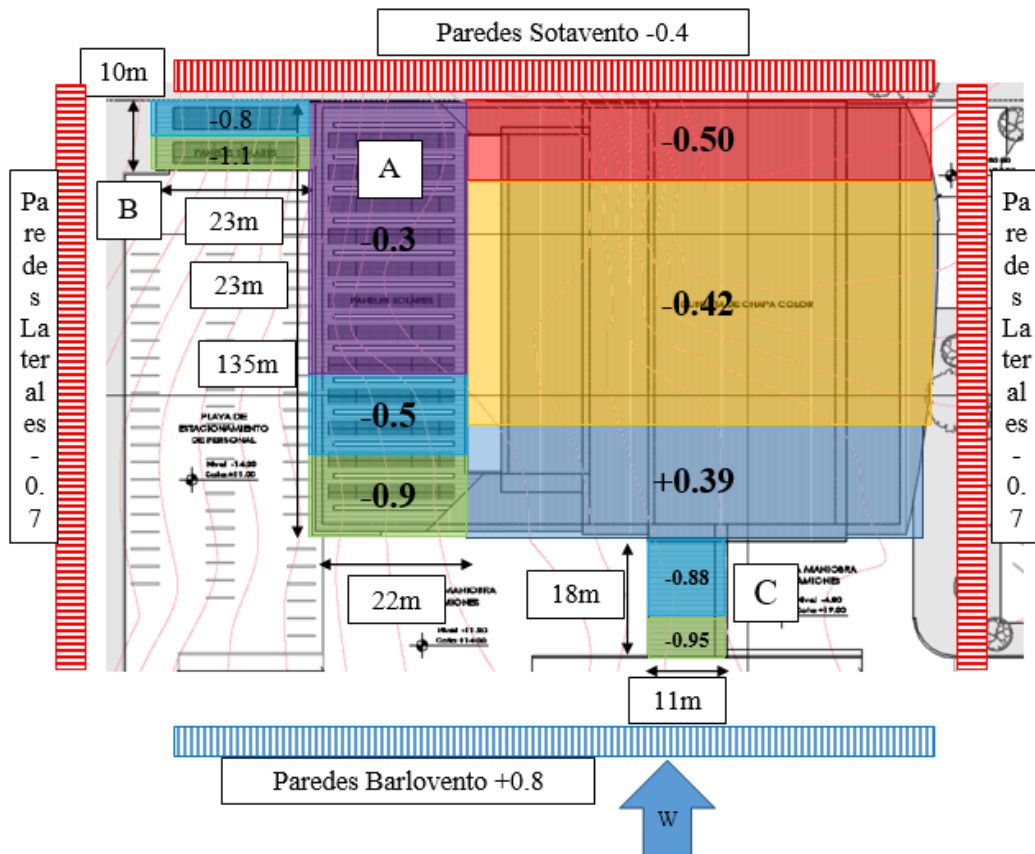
Paredes Sotavento -0.4

10m

-0.8

-1.1

A

-0.50

B

23m

-0.3

23m

-0.42

PANELES SOLARES

135m

Pa re de s La ter al es - 0. 7

Pa re de s La ter al es - 0. 7

PLAYA DE ESTACIONAMIENTO DE PERSONAL

-0.5

-0.9

+0.39

22m

18m

-0.88

C

-0.95

11m

Paredes Barlovento +0.8

W